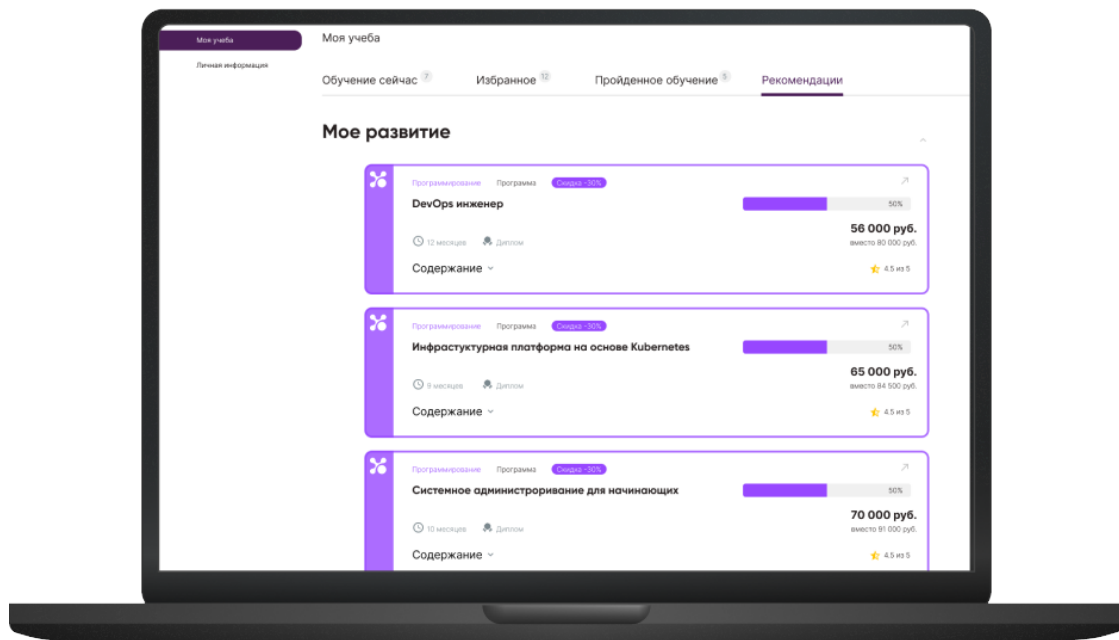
Моя учеба

Личная информация

Моя учеба

Обучение сейчас 7 Избранное 12 Пройденное обучение 5 Рекомендации

Мое развитие

Программирование Программа Скидка -30%

DevOps инженер

50%

56 000 руб.
вместо 80 000 руб.

12 месяцев Диплом

Содержание

4.5 из 5

Программирование Программа Скидка -30%

Инфрастуктурная платформа на основе Kubernetes

50%

65 000 руб.
вместо 84 500 руб.

9 месяцев Диплом

Содержание

4.5 из 5

Программирование Программа Скидка -30%

Системное администрирование для начинающих

50%

70 000 руб.
вместо 91 000 руб.

10 месяцев Диплом

Содержание

4.5 из 5